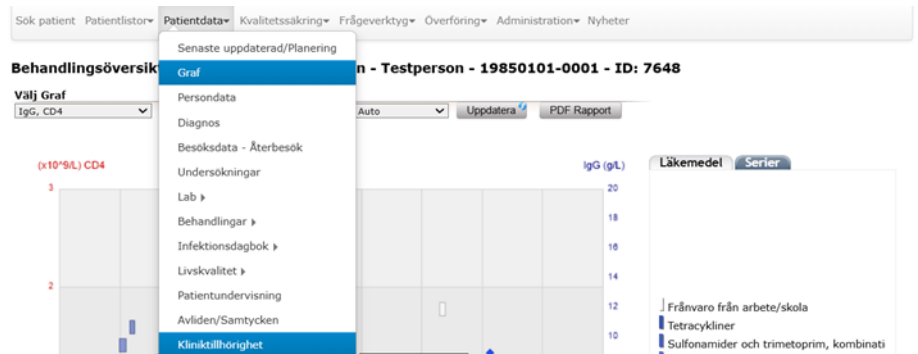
Sök patient Patientlistor▾ Patientdata▾ Kvalitetssäkring▾ Frågeverktyg▾ Överföring▾ Administration▾ Nyheter

Senaste uppdaterad/Planering
Graf
Persondata
Diagnos
Besöksdata - Återbesök
Undersökningar
Lab ▸
Behandlingar ▸
Infektionsdagbok ▸
Livskvalitet ▸
Patientundervisning
Avliden/Samtycken
Kliniktillhörighet

Behandlingsöversikt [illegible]n - Testperson - 19850101-0001 - ID: 7648

Välj Graf
IgG, CD4
Auto
Uppdatera
PDF Rapport

(x10^9/L) CD4
3
2

IgG (g/L)
20
18
16
14
12
10

Läkemedel Serier

Frånvaro från arbete/skola
Tetracykliner
Sulfonamider och trimetoprim, kombinati